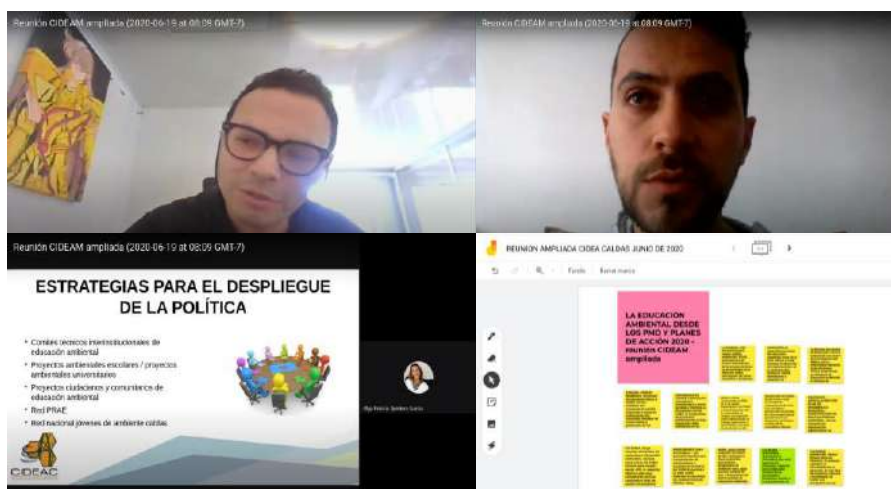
Reunión CIDEAM ampliada (2020-06-19 at 08:08 GMT-7)

Reunión CIDEAM ampliada (2020-06-19 at 08:09 GMT-7)

Reunión CIDEAM ampliada (2020-06-19 at 08:09 GMT-7)

ESTRATEGIAS PARA EL DESPLIEGUE DE LA POLÍTICA

- Comites tecnicos interinstitucionales de educación ambiental
- Proyectos ambientales escolares / proyectos ambientales universitarios
- Proyectos ciudadanos y comunitarios de educación ambiental
- Red PRAE
- Red nacional jóvenes de ambiente caldas

CIDEAC

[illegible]

REUNION AMPLIADA CIDEA CALDAS JUNIO DE 2020

Fondo Borrar marco

LA EDUCACION AMBIENTAL DESDE LOS PMD Y PLANES DE ACCIÓN 2020 - reunión CIDEAM ampliada

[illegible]